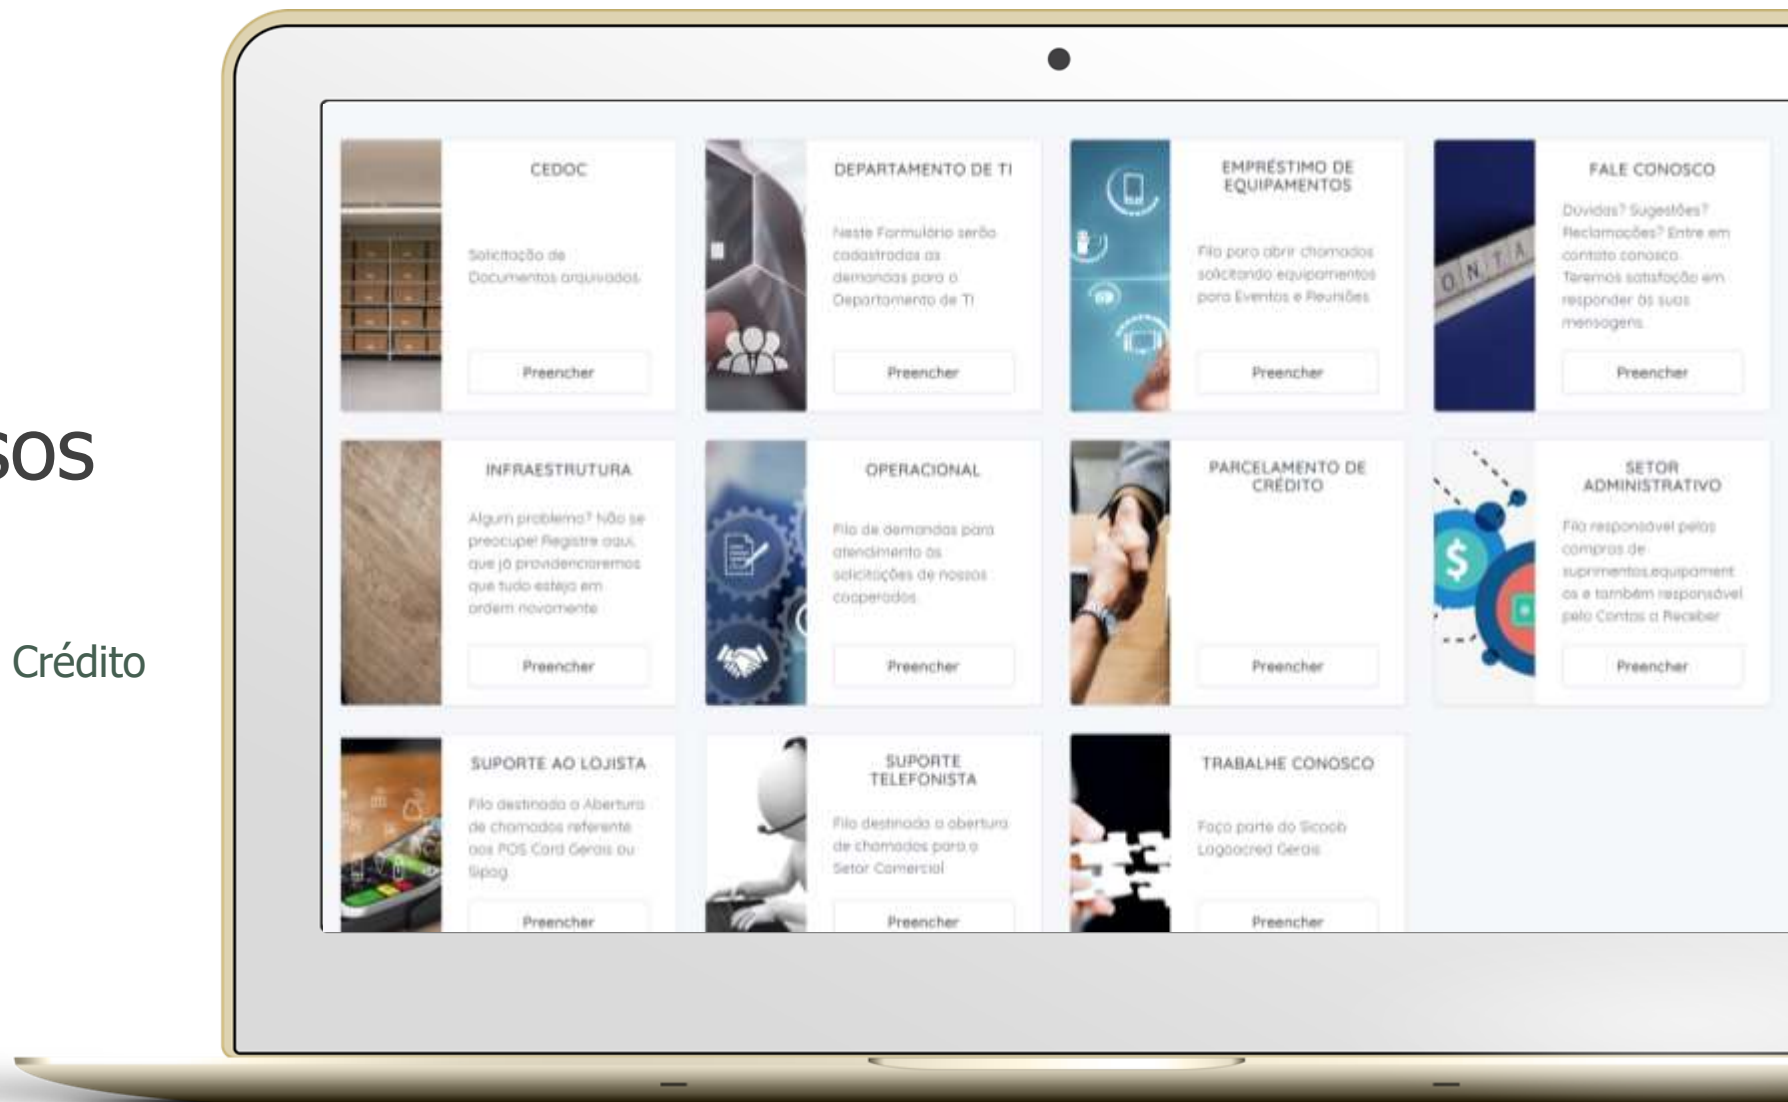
sos

Crédito

CEDOC

Solicitação de Documentos arquivados.

Preencher

DEPARTAMENTO DE TI

Neste Formulário serão cadastradas as demandas para o Departamento de TI

Preencher

EMPRÉSTIMO DE EQUIPAMENTOS

Fila para abrir chamados solicitando equipamentos para Eventos e Reuniões

Preencher

FALE CONOSCO

Duvidas? Sugestões? Reclamações? Entre em contato conosco. Teremos satisfação em responder às suas mensagens.

Preencher

INFRAESTRUTURA

Algum problema? Não se preocupe! Registre aqui, que já providenciaremos que tudo esteja em ordem novamente.

Preencher

OPERACIONAL

Fila de demandas para atendimento às solicitações de nossos cooperados.

Preencher

PARCELAMENTO DE CRÉDITO

Preencher

SETOR ADMINISTRATIVO

Fila responsável pelas compras de suprimentos,equipamentos e também responsável pelo Contas a Receber

Preencher

SUPORTE AO LOJISTA

Fila destinada a Abertura de chamados referente aos POS Card Gerais ou Sipag

Preencher

SUPORTE TELEFONISTA

Fila destinada a abertura de chamados para o Setor Comercial

Preencher

TRABALHE CONOSCO

Faça parte do Sicoob Legacred Gerais

Preencher